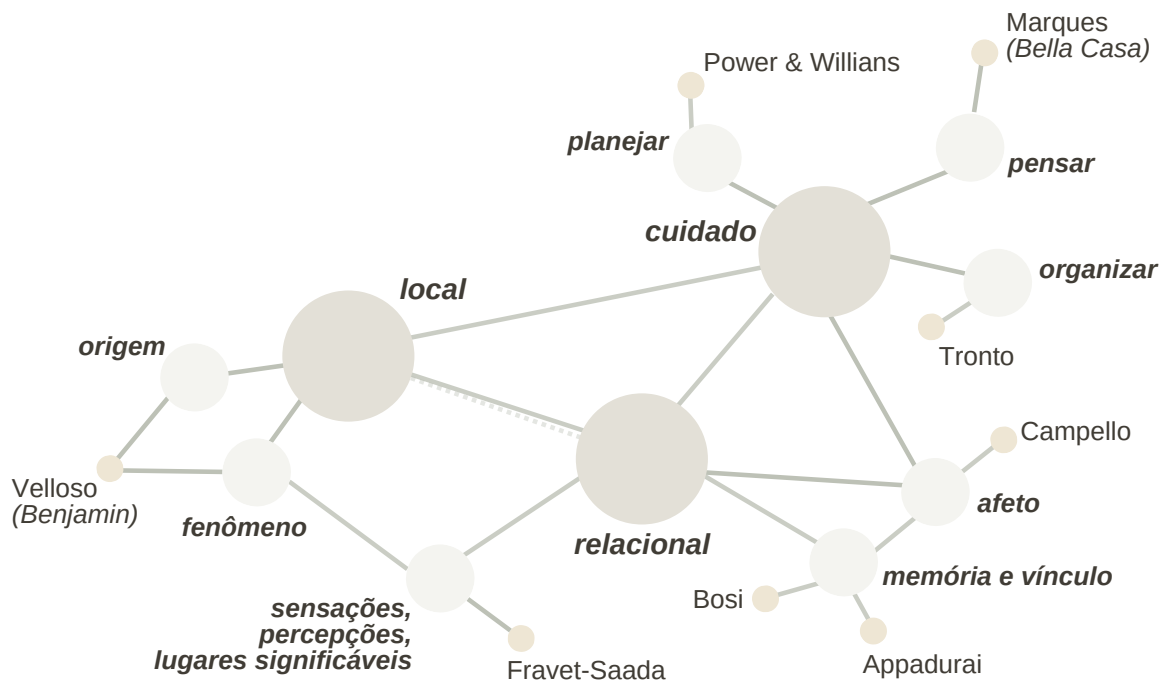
Marques
(Bella Casa)

Power & Willians

planejar

pensar

cuidado

organizar

local

Tronto

origem

Campello

Velloso
(Benjamin)

fenômeno

afeto

relacional

memória e vínculo

sensações,
percepções,
lugares significáveis

Bosi

Fravet-Saada

Appadurai